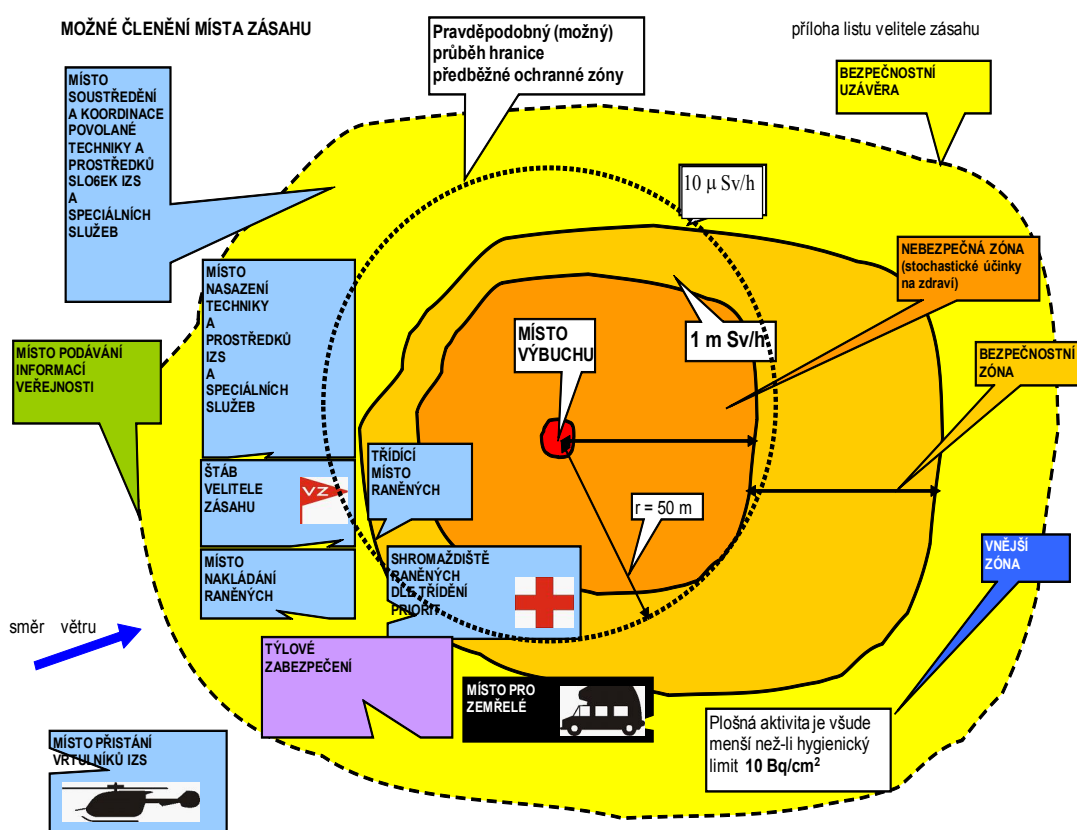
MOŽNÉ ČLENĚNÍ MÍSTA ZÁSAHU

Pravděpodobný (možný) průběh hranice předběžné ochranné zóny

příloha listu velitele zásahu

MÍSTO SOUSTŘEDĚNÍ A KOORDINACE POVOLANÉ TECHNIKY A PROSTŘEDKŮ SLO6EK IZS A SPECIÁLNÍCH SLUŽEB

BEZPEČNOSTNÍ UZÁVĚRA

10 μ Sv/h

NEBEZPEČNÁ ZÓNA (stochastické účinky na zdraví)

MÍSTO NASAZENÍ TECHNIKY A PROSTŘEDKŮ IZS A SPECIÁLNÍCH SLUŽEB

MÍSTO VÝBUCHU

1 m Sv/h

MÍSTO PODÁVÁNÍ INFORMACÍ VEŘEJNOSTI

BEZPEČNOSTNÍ ZÓNA

TŘÍDÍCÍ MÍSTO RANĚNÝCH

ŠTÁB VELITELE ZÁSAHU

VZ

r = 50 m

MÍSTO NAKLÁDÁNÍ RANĚNÝCH

SHROMAŽDIŠTĚ RANĚNÝCH DLE TŘÍDĚNÍ PRIORIT

VNĚJŠÍ ZÓNA

směr větru

TÝLOVÉ ZABEZPEČENÍ

MÍSTO PRO ZEMŘELÉ

Plošná aktivita je všude menší než-li hygienický limit 10 Bq/cm$^2$

MÍSTO PŘISTÁNÍ VRTULNÍKŮ IZS